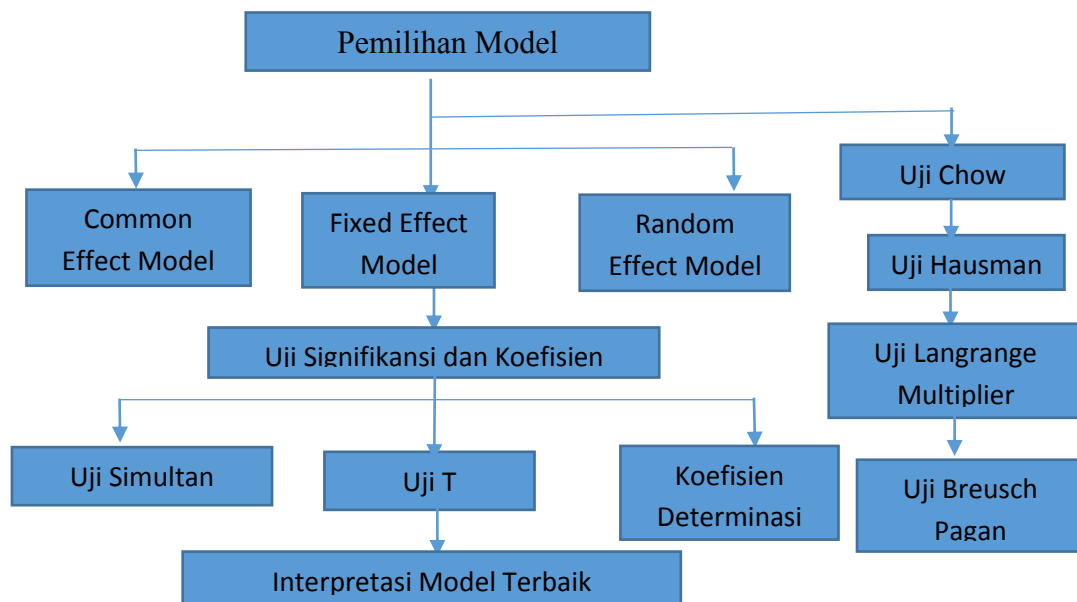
Pemilihan Model

Common Effect Model

Fixed Effect Model

Random Effect Model

Uji Chow

Uji Hausman

Uji Langrange Multiplier

Uji Breusch Pagan

Uji Signifikansi dan Koefisien

Uji Simultan

Uji T

Koefisien Determinasi

Interpretasi Model Terbaik